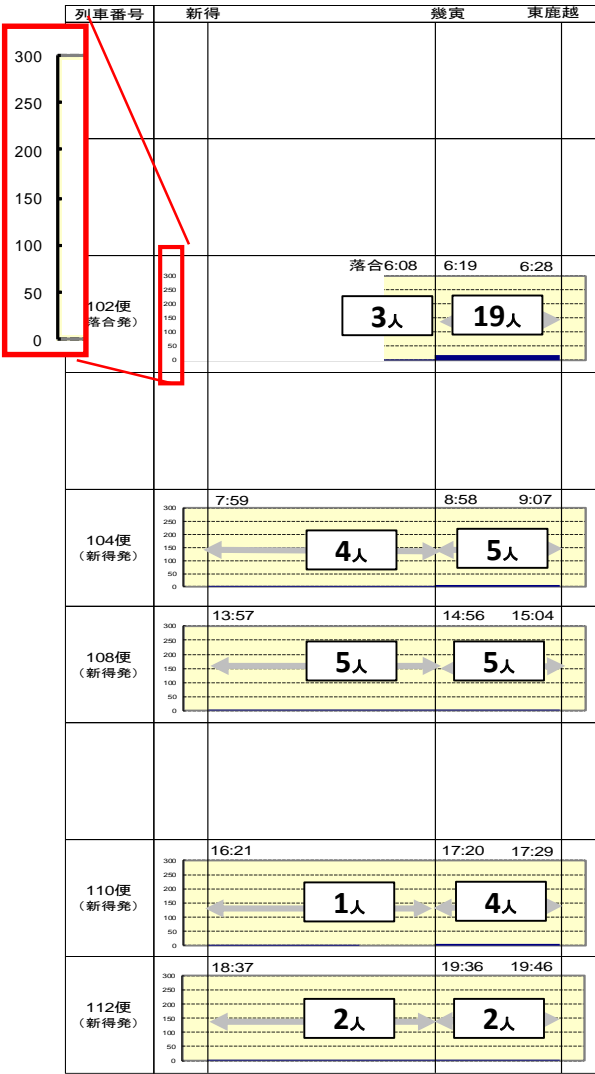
| 列車番号 | 新得 | | 幾寅 | 東鹿越 |
|---|---|---|---|---|
| | | | | |
| | | | | |
| 102便 (落合発) | | 落合6:08 3人 | 6:19 19人 | 6:28 |
| | | | | |
| 104便 (新得発) | 7:59 | 4人 | 8:58 5人 | 9:07 |
| 108便 (新得発) | 13:57 | 5人 | 14:56 5人 | 15:04 |
| | | | | |
| 110便 (新得発) | 16:21 | 1人 | 17:20 4人 | 17:29 |
| 112便 (新得発) | 18:37 | 2人 | 19:36 2人 | 19:46 |

300
250
200
150
100
50
0